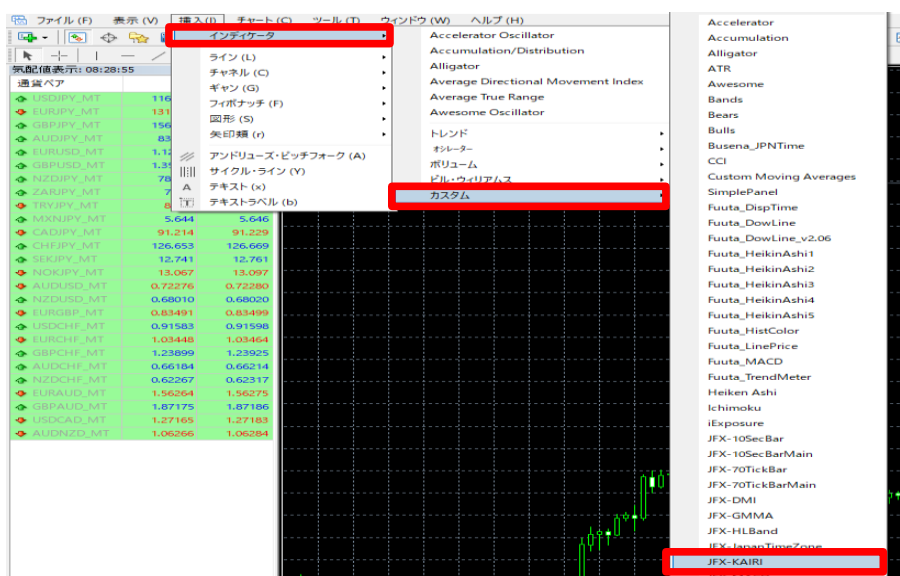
ファイル (F) 表示 (V) 挿入 (I) チャート (C) ツール (T) ウィンドウ (W) ヘルプ (H)

気配値表示: 08:28:55
通貨ペア

| | | |
|---|---|---|
| USDJPY_MT | 116 | |
| EURJPY_MT | 131 | |
| GBPJPY_MT | 156 | |
| AUDJPY_MT | 83 | |
| EURUSD_MT | 1.12 | |
| GBPUSD_MT | 1.35 | |
| NZDJPY_MT | 78 | |
| ZARJPY_MT | 7 | |
| TRYJPY_MT | 8 | |
| MXNJPY_MT | 5.644 | 5.646 |
| CADJPY_MT | 91.214 | 91.229 |
| CHFJPY_MT | 126.653 | 126.669 |
| SEKJPY_MT | 12.741 | 12.761 |
| NOKJPY_MT | 13.067 | 13.097 |
| AUDUSD_MT | 0.72276 | 0.72280 |
| NZDUSD_MT | 0.68010 | 0.68020 |
| EURGBP_MT | 0.83491 | 0.83499 |
| USDCHF_MT | 0.91583 | 0.91598 |
| EURCHF_MT | 1.03448 | 1.03464 |
| GBPCHF_MT | 1.23899 | 1.23925 |
| AUDCHF_MT | 0.66184 | 0.66214 |
| NZDCHF_MT | 0.62267 | 0.62317 |
| EURAUD_MT | 1.56264 | 1.56275 |
| GBPAUD_MT | 1.87175 | 1.87186 |
| USDCAD_MT | 1.27165 | 1.27183 |
| AUDNZD_MT | 1.06266 | 1.06284 |

インディケータ
ライン (L)
チャネル (C)
ギャン (G)
フィボナッチ (F)
図形 (S)
矢印類 (r)
アンドリューズ・ピッチフォーク (A)
サイクル・ライン (Y)
テキスト (x)
テキストラベル (b)

Accelerator Oscillator
Accumulation/Distribution
Alligator
Average Directional Movement Index
Average True Range
Awesome Oscillator
トレンド
オシレーター
ボリューム
ビル・ウィリアムス
カスタム

Accelerator
Accumulation
Alligator
ATR
Awesome
Bands
Bears
Bulls
Busena_JPNTime
CCI
Custom Moving Averages
SimplePanel
Fuuta_DispTime
Fuuta_DowLine
Fuuta_DowLine_v2.06
Fuuta_HeikinAshi1
Fuuta_HeikinAshi2
Fuuta_HeikinAshi3
Fuuta_HeikinAshi4
Fuuta_HeikinAshi5
Fuuta_HistColor
Fuuta_LinePrice
Fuuta_MACD
Fuuta_TrendMeter
Heiken Ashi
Ichimoku
iExposure
JFX-10SecBar
JFX-10SecBarMain
JFX-70TickBar
JFX-70TickBarMain
JFX-DMI
JFX-GMMA
JFX-HLBand
JFX-JapanTimeZone
JFX-KAIRI